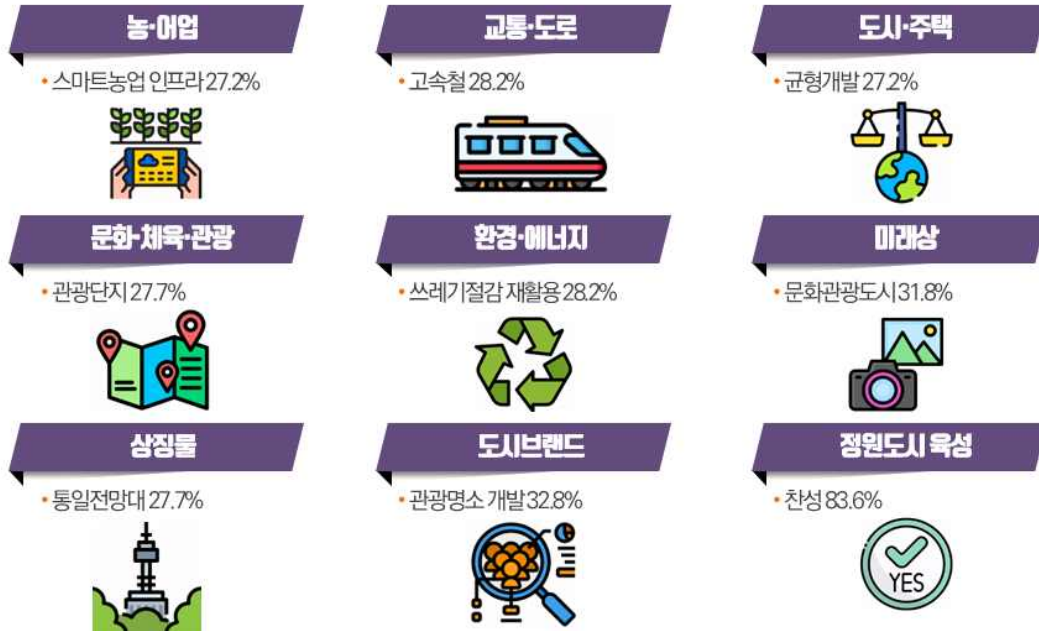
농·어업

• 스마트농업 인프라 27.2%

교통·도로

• 고속철 28.2%

도시·주택

• 균형개발 27.2%

문화·체육·관광

• 관광단지 27.7%

환경·에너지

• 쓰레기절감 재활용 28.2%

미래상

• 문화관광도시 31.8%

상징물

• 통일전망대 27.7%

도시브랜드

• 관광명소 개발 32.8%

정원도시 육성

• 찬성 83.6%

YES